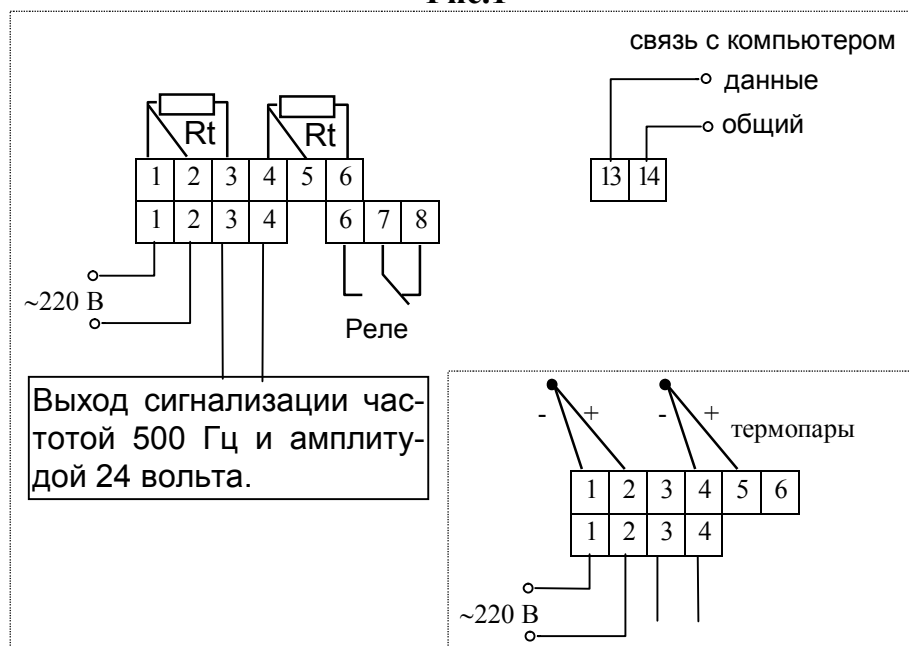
Рис.1

связь с компьютером
данные
общий

13 14

Rt
Rt

1 2 3 4 5 6
1 2 3 4 6 7 8

~220 В

Реле

Выход сигнализации частотой 500 Гц и амплитудой 24 вольта.

- + - + термопары

1 2 3 4 5 6
1 2 3 4

~220 В